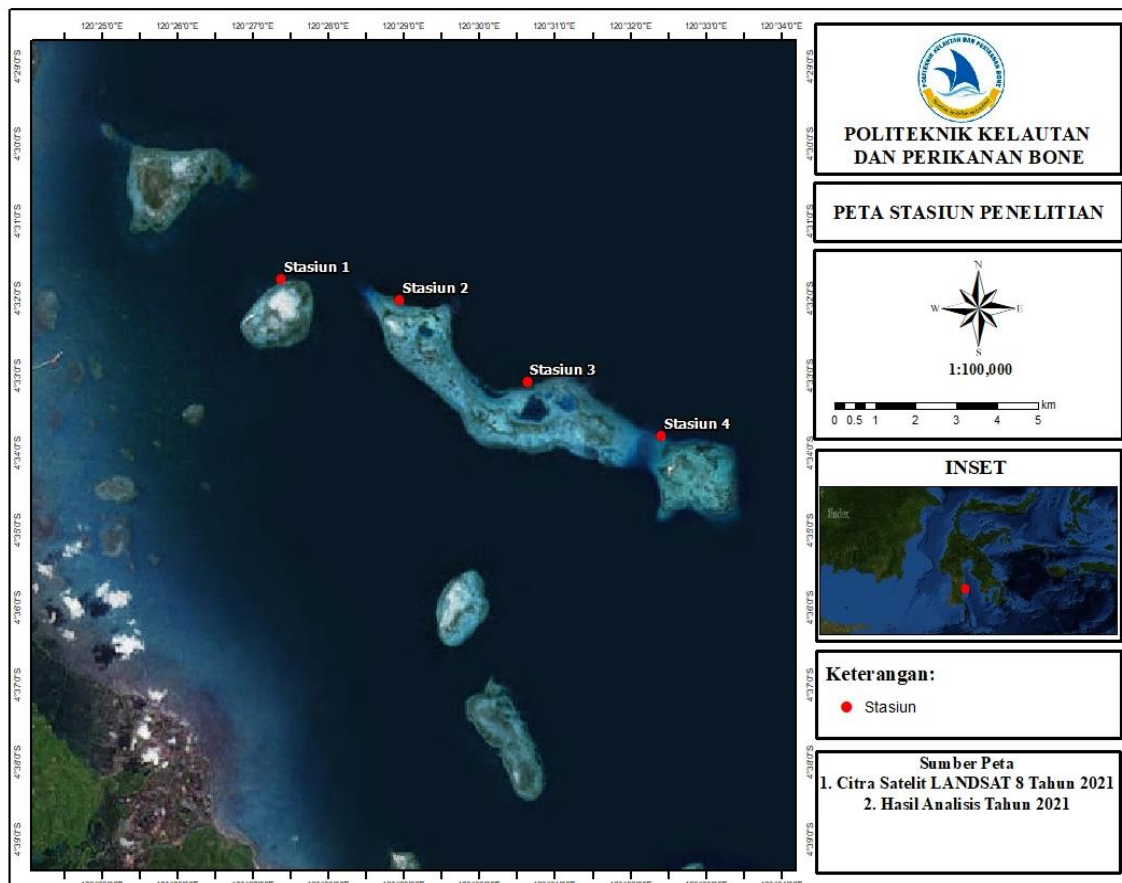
120°25'0"E 120°26'0"E 120°27'0"E 120°28'0"E 120°29'0"E 120°30'0"E 120°31'0"E 120°32'0"E 120°33'0"E 120°34'0"E

4°29'0"S 4°30'0"S 4°31'0"S 4°32'0"S 4°33'0"S 4°34'0"S 4°35'0"S 4°36'0"S 4°37'0"S 4°38'0"S 4°39'0"S

Stasiun 1
Stasiun 2
Stasiun 3
Stasiun 4

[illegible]

POLITEKNIK KELAUTAN DAN PERIKANAN BONE

PETA STASIUN PENELITIAN

N
W E
S

1:100,000

0 0.5 1 2 3 4 5 km

INSET

Keterangan:
Stasiun

Sumber Peta
1. Citra Satelit LANDSAT 8 Tahun 2021
2. Hasil Analisis Tahun 2021